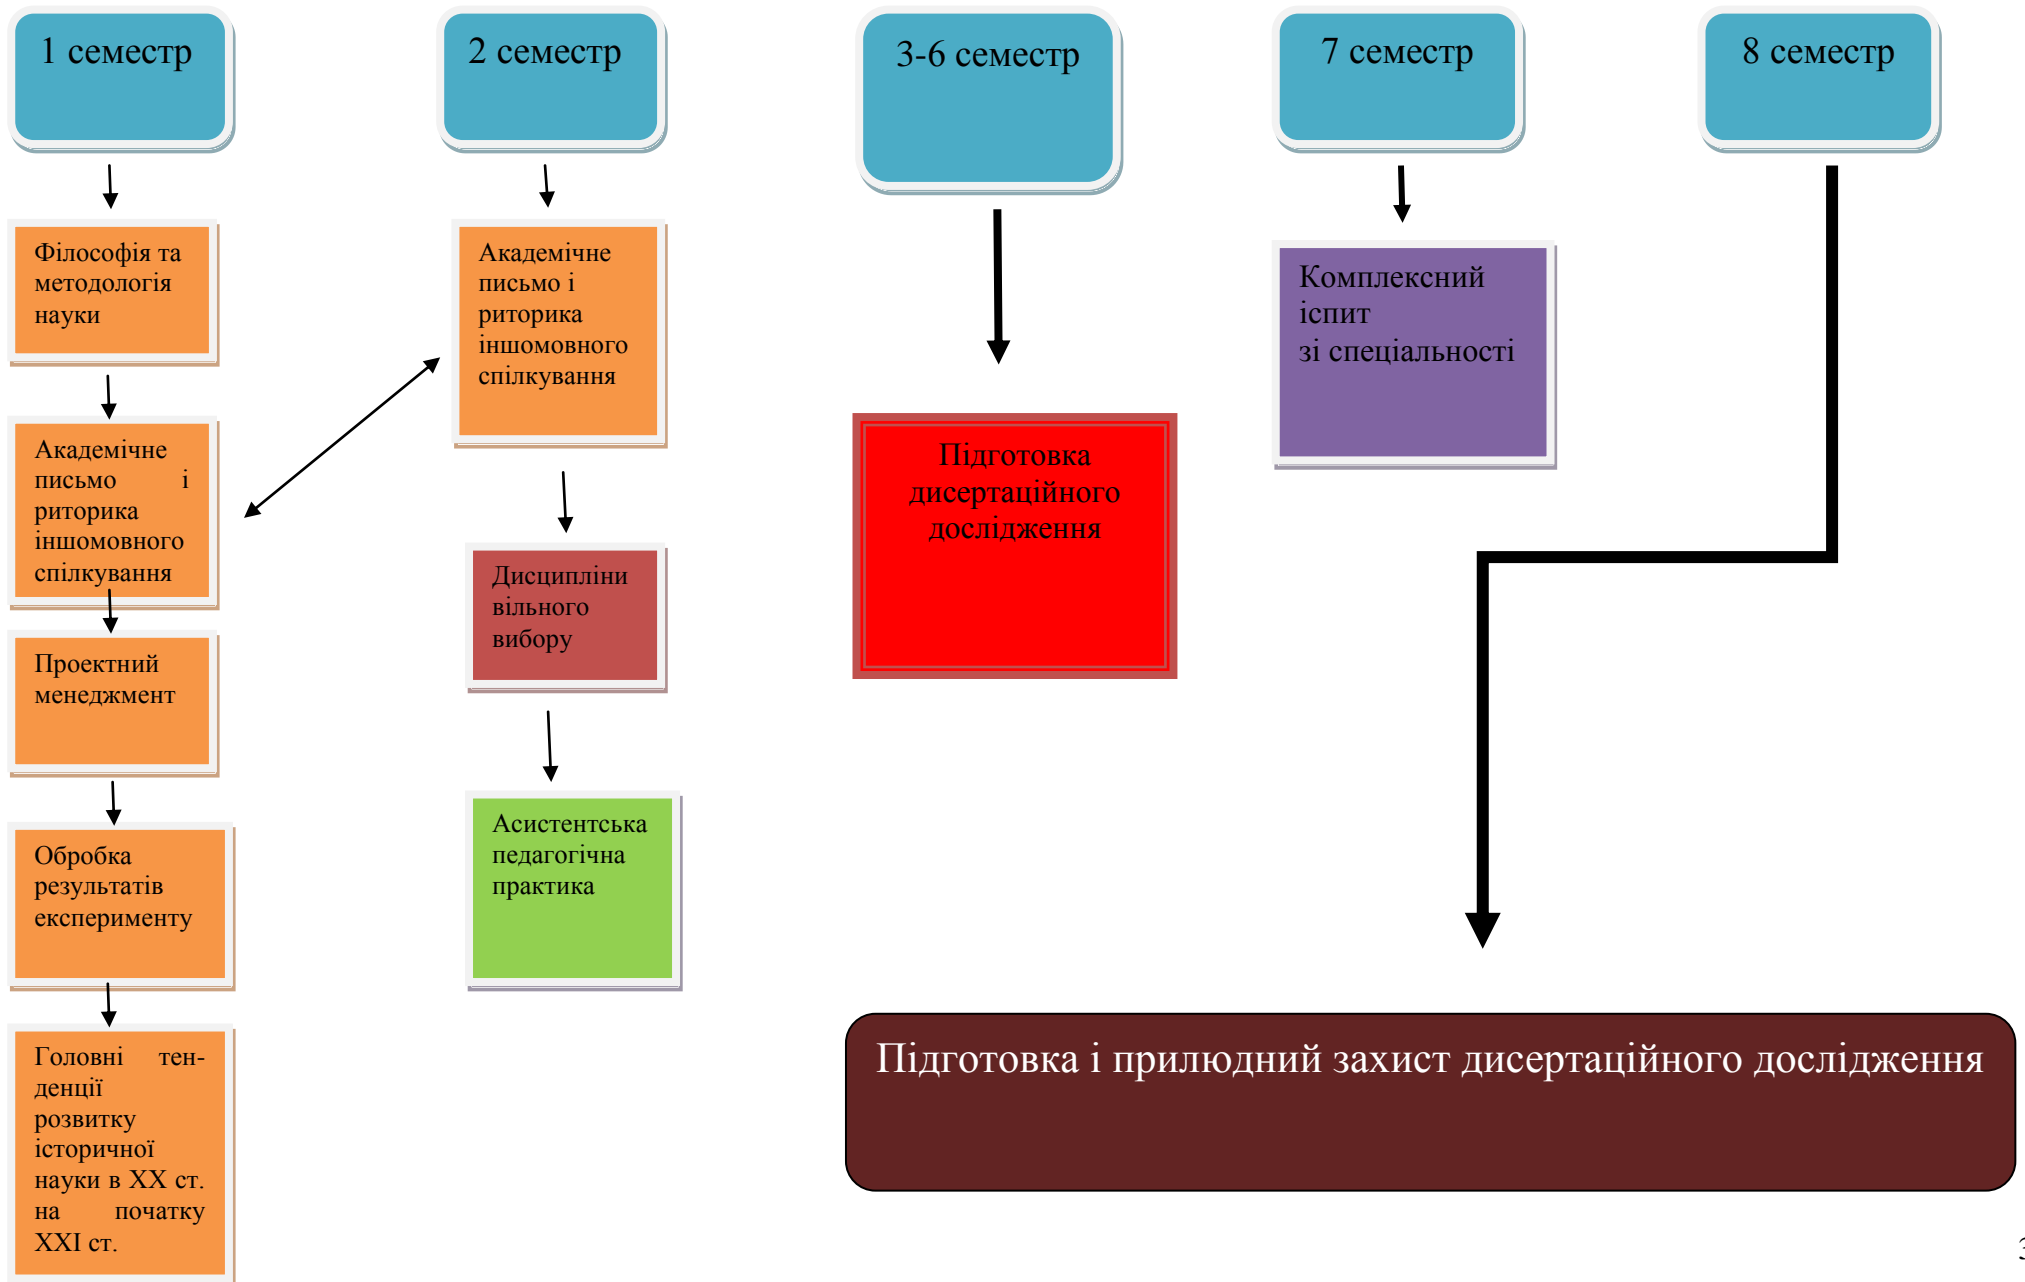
1 семестр

Філософія та методологія науки

Академічне письмо і риторика іншомовного спілкування

Проектний менеджмент

Обробка результатів експерименту

Головні тенденції розвитку історичної науки в ХХ ст. на початку ХХІ ст.

2 семестр

Академічне письмо і риторика іншомовного спілкування

Дисципліни вільного вибору

Асистентська педагогічна практика

3-6 семестр

Підготовка дисертаційного дослідження

7 семестр

Комплексний іспит зі спеціальності

8 семестр

Підготовка і прилюдний захист дисертаційного дослідження

3